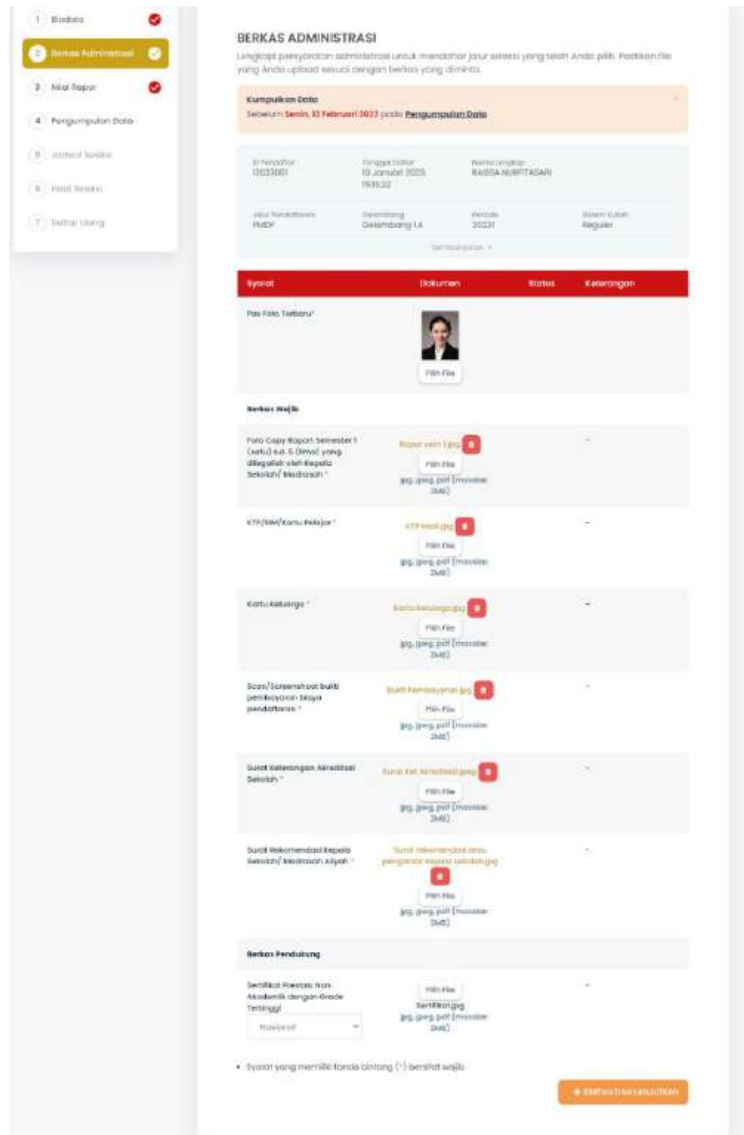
1 Biodata
2 Berkas Administrasi
3 Nilai Rapor
4 Pengumpulan Data
5 Jadwal Seleksi
6 Hasil Seleksi
7 Daftar Ulang

BERKAS ADMINISTRASI

Lengkapi persyaratan administrasi untuk mendaftar jalur seleksi yang telah Anda pilih. Pastikan file yang Anda upload sesuai dengan berkas yang diminta.

Kumpulkan Data
Sebelum Senin, 13 Februari 2023 pada Pengumpulan Data

ID Pendaftar
13023001

Tanggal Daftar
10 Januari 2023, 15:13:22

Nama Lengkap
RAISSA NURFITASARI

Jalur Pendaftaran
PMDP

Gelombang
Gelombang I.A

Periode
20231

Sistem Kuliah
Reguler

Sembunyikan

| Syarat | Dokumen | Status | Keterangan |
|---|---|---|---|
| Pas Foto Terbaru* | Pilih File | | |
| Berkas Wajib | | | |
| Foto Copy Raport Semester 1 (satu) s.d. 5 (lima) yang dilegalisir oleh Kepala Sekolah/ Madrasah * | Rapor versi 1.jpg Pilih File jpg, jpeg, pdf (maxsize: 2MB) | | - |
| KTP/SIM/Kartu Pelajar * | KTP Wadi.jpg Pilih File jpg, jpeg, pdf (maxsize: 2MB) | | - |
| Kartu Keluarga * | Kartu Keluarga.jpg Pilih File jpg, jpeg, pdf (maxsize: 2MB) | | - |
| Scan/Screenshoot bukti pembayaran biaya pendaftaran * | Bukti Pembayaran.jpg Pilih File jpg, jpeg, pdf (maxsize: 2MB) | | - |
| Surat Keterangan Akreditasi Sekolah * | Surat Ket. Akreditasi.jpeg Pilih File jpg, jpeg, pdf (maxsize: 2MB) | | - |
| Surat Rekomendasi Kepala Sekolah/ Madrasah Aliyah * | Surat rekomendasi atau pengantar Kepala sekolah.jpg Pilih File jpg, jpeg, pdf (maxsize: 2MB) | | - |
| Berkas Pendukung | | | |
| Sertifikat Prestasi Non Akademik dengan Grade Tertinggi Nasional | Pilih File Sertifikat.jpg jpg, jpeg, pdf (maxsize: 2MB) | | - |

• Syarat yang memiliki tanda bintang (*) bersifat wajib

+ SIMPAN DAN LANJUTKAN